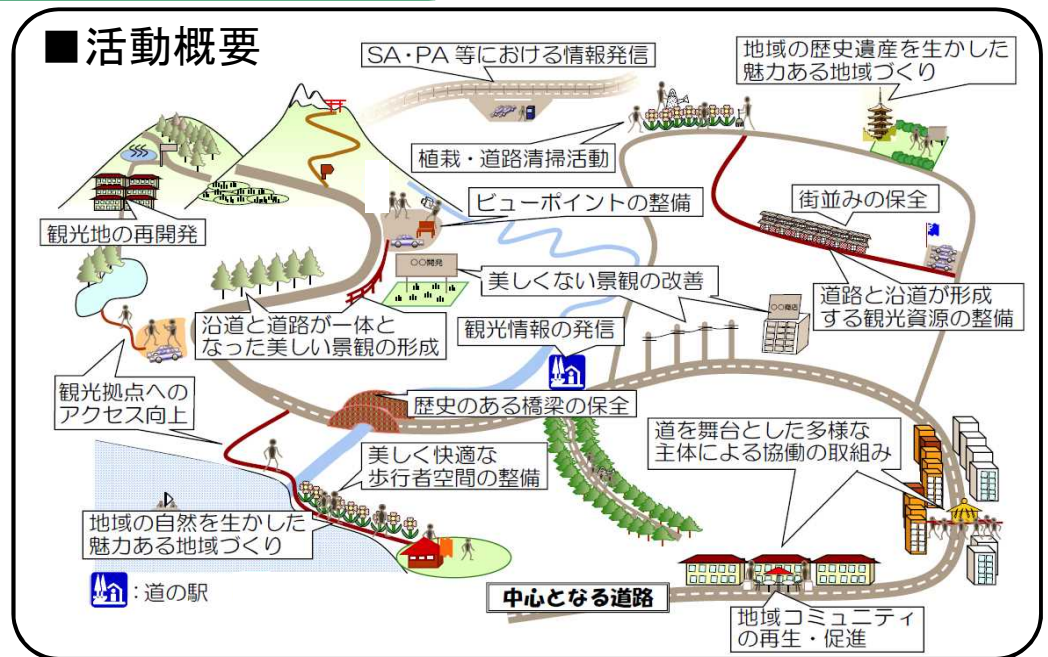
■活動概要

SA・PA 等における情報発信

地域の歴史遺産を生かした魅力ある地域づくり

植栽・道路清掃活動

ビューポイントの整備

街並みの保全

観光地の再開発

○○開発

美しくない景観の改善

○○商店

道路と沿道が形成する観光資源の整備

沿道と道路が一体となった美しい景観の形成

観光情報の発信

観光拠点へのアクセス向上

歴史のある橋梁の保全

美しく快適な歩行者空間の整備

道を舞台とした多様な主体による協働の取組み

地域の自然を生かした魅力ある地域づくり

:道の駅

中心となる道路

地域コミュニティの再生・促進